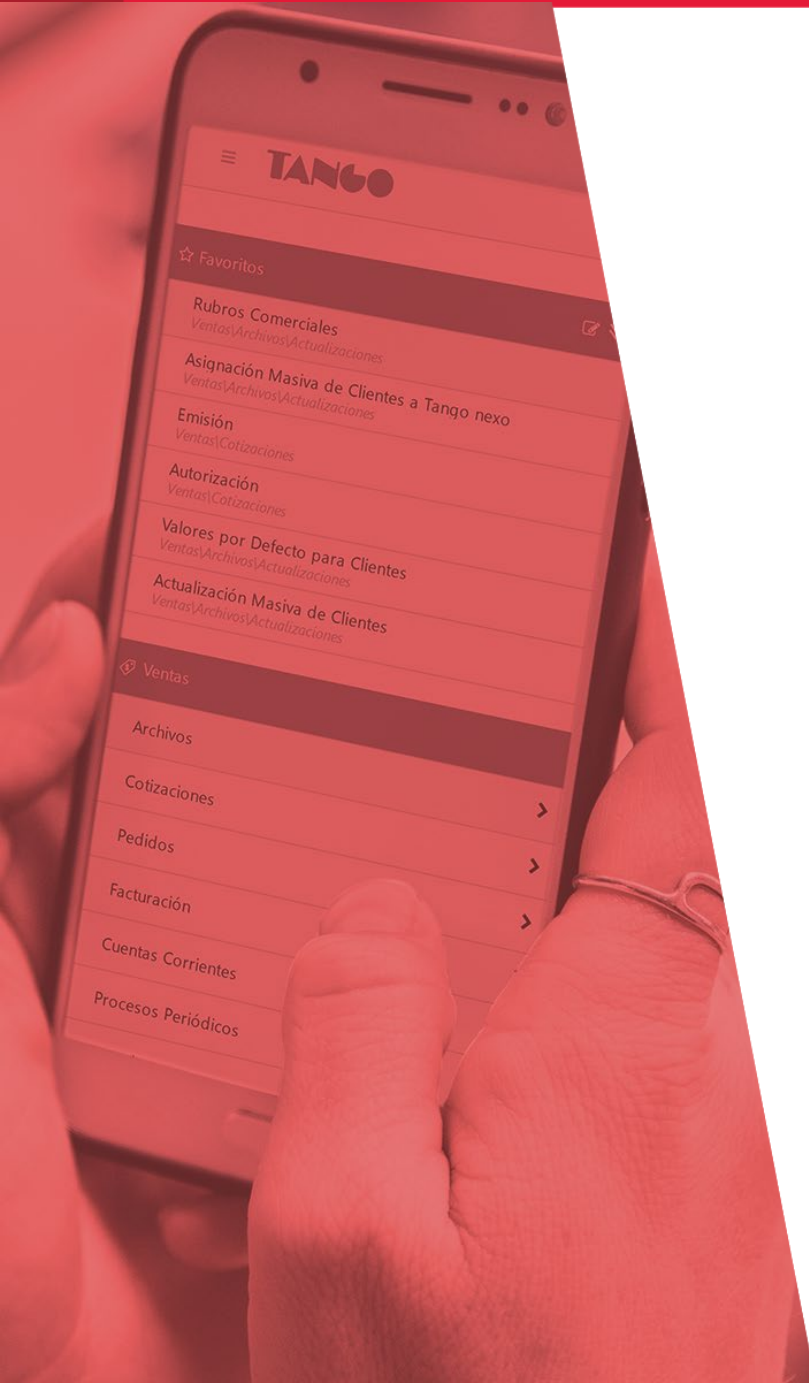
TANGO

Favoritos

Rubros Comerciales
Ventas\Archivos\Actualizaciones

Asignación Masiva de Clientes a Tango nexo
Ventas\Archivos\Actualizaciones

Emisión
Ventas\Cotizaciones

Autorización
Ventas\Cotizaciones

Valores por Defecto para Clientes
Ventas\Archivos\Actualizaciones

Actualización Masiva de Clientes
Ventas\Archivos\Actualizaciones

Ventas

Archivos

Cotizaciones

Pedidos

Facturación

Cuentas Corrientes

Procesos Periódicos